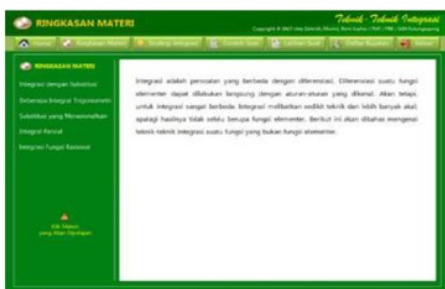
RINGKASAN MATERI

Teknik - Teknik Integrasi

Copyright © 2007 oleh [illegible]

Home | Ringkasan Materi | Sejarah Integrasi | Contoh Soal | Latihan Soal | Daftar Pustaka | Keluar

RINGKASAN MATERI

Integrasi dengan Substitusi

Beberapa Integral Trigonometri

Substitusi yang Merasionalkan

Integral Parsial

Integrasi Fungsi Rasional

Klik Materi yang Akan Dipelajari

Integrasi adalah perasaan yang berbeda dengan diferensiasi. Diferensiasi suatu fungsi elementer dapat dilakukan langsung dengan aturan-aturan yang dikenal. Akan tetapi, untuk integrasi sangat berbeda. Integrasi melibatkan sedikit teknik dan lebih banyak akal, apalagi hasilnya tidak selalu berupa fungsi elementer. Berikut ini akan dibahas mengenai teknik-teknik integrasi suatu fungsi yang bukan fungsi elementer.